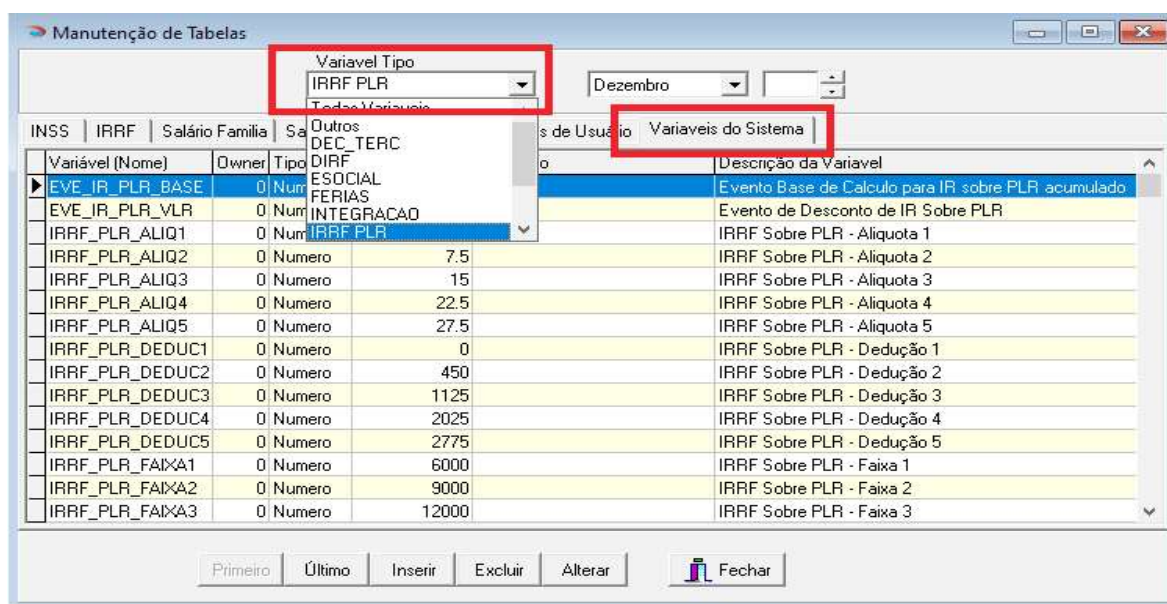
Manutenção de Tabelas

Variavel Tipo
IRRF PLR
Todas Variaveis
Outros
DEC_TERC
DIRF
ESOCIAL
FERIAS
INTEGRACAO
IRRF PLR

Dezembro

INSS | IRRF | Salário Familia | Sa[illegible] s de Usuário | Variaveis do Sistema

| Variável (Nome) | Owner | Tipo | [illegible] | Descrição da Variavel |
|---|---|---|---|---|
| EVE_IR_PLR_BASE | 0 | Num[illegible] | | Evento Base de Calculo para IR sobre PLR acumulado |
| EVE_IR_PLR_VLR | 0 | Num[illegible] | | Evento de Desconto de IR Sobre PLR |
| IRRF_PLR_ALIQ1 | 0 | Num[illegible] | | IRRF Sobre PLR - Aliquota 1 |
| IRRF_PLR_ALIQ2 | 0 | Numero | 7.5 | IRRF Sobre PLR - Aliquota 2 |
| IRRF_PLR_ALIQ3 | 0 | Numero | 15 | IRRF Sobre PLR - Aliquota 3 |
| IRRF_PLR_ALIQ4 | 0 | Numero | 22.5 | IRRF Sobre PLR - Aliquota 4 |
| IRRF_PLR_ALIQ5 | 0 | Numero | 27.5 | IRRF Sobre PLR - Aliquota 5 |
| IRRF_PLR_DEDUC1 | 0 | Numero | 0 | IRRF Sobre PLR - Dedução 1 |
| IRRF_PLR_DEDUC2 | 0 | Numero | 450 | IRRF Sobre PLR - Dedução 2 |
| IRRF_PLR_DEDUC3 | 0 | Numero | 1125 | IRRF Sobre PLR - Dedução 3 |
| IRRF_PLR_DEDUC4 | 0 | Numero | 2025 | IRRF Sobre PLR - Dedução 4 |
| IRRF_PLR_DEDUC5 | 0 | Numero | 2775 | IRRF Sobre PLR - Dedução 5 |
| IRRF_PLR_FAIXA1 | 0 | Numero | 6000 | IRRF Sobre PLR - Faixa 1 |
| IRRF_PLR_FAIXA2 | 0 | Numero | 9000 | IRRF Sobre PLR - Faixa 2 |
| IRRF_PLR_FAIXA3 | 0 | Numero | 12000 | IRRF Sobre PLR - Faixa 3 |

Primeiro | Último | Inserir | Excluir | Alterar | Fechar